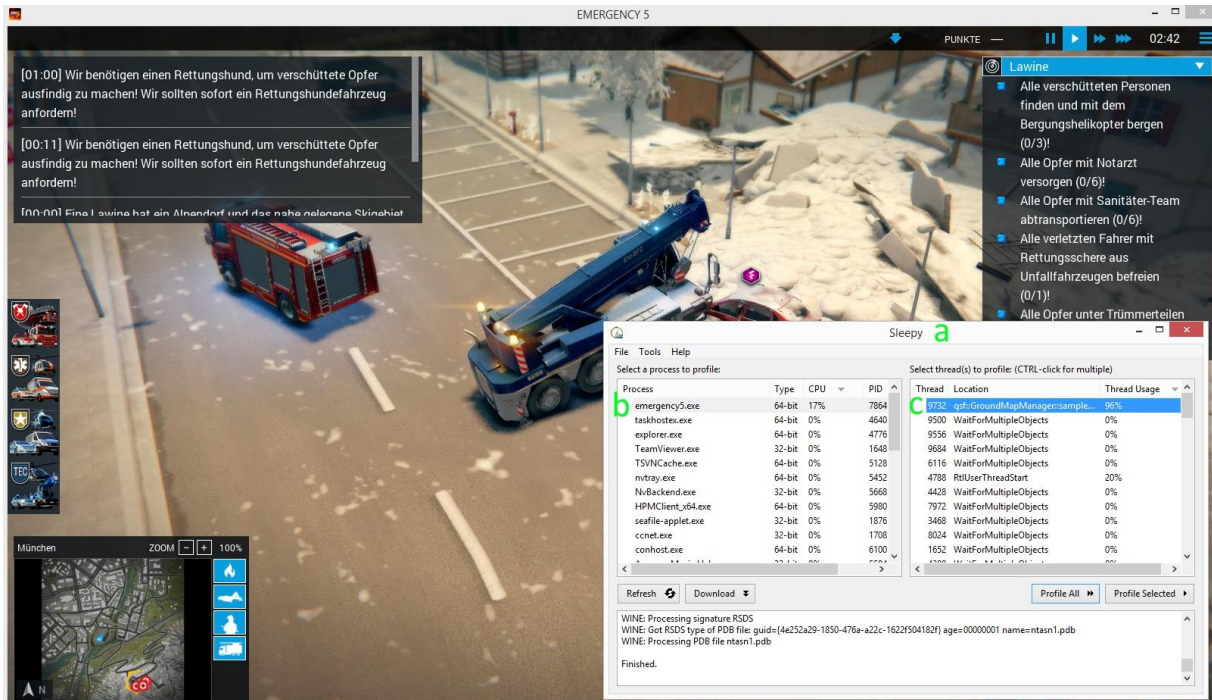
EMERGENCY 5

PUNKTE — 02:42

[01:00] Wir benötigen einen Rettungshund, um verschüttete Opfer ausfindig zu machen! Wir sollten sofort ein Rettungshundefahrzeug anfordern!

[00:11] Wir benötigen einen Rettungshund, um verschüttete Opfer ausfindig zu machen! Wir sollten sofort ein Rettungshundefahrzeug anfordern!

[00:00] Eine Lawine hat ein Alpendorf und das nahe gelegene Skigebiet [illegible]

Lawine

Alle verschütteten Personen finden und mit dem Bergungshelikopter bergen (0/3)!

Alle Opfer mit Notarzt versorgen (0/6)!

Alle Opfer mit Sanitäter-Team abtransportieren (0/6)!

Alle verletzten Fahrer mit Rettungsschere aus Unfallfahrzeugen befreien (0/1)!

Alle Opfer unter Trümmerteilen

TEC

München ZOOM - + 100%

N

Sleepy a

File Tools Help

Select a process to profile:

| Process | Type | CPU | PID |
|---|---|---|---|
| emergency5.exe | 64-bit | 17% | 7864 |
| taskhostex.exe | 64-bit | 0% | 4640 |
| explorer.exe | 64-bit | 0% | 4776 |
| TeamViewer.exe | 32-bit | 0% | 1648 |
| TSVNCache.exe | 64-bit | 0% | 5128 |
| nvtray.exe | 64-bit | 0% | 5452 |
| NvBackend.exe | 32-bit | 0% | 5668 |
| HPMClient_x64.exe | 64-bit | 0% | 5980 |
| seafile-applet.exe | 32-bit | 0% | 1876 |
| ccnet.exe | 32-bit | 0% | 1708 |
| conhost.exe | 64-bit | 0% | 6100 |

b

Select thread(s) to profile: (CTRL-click for multiple)

| Thread | Location | Thread Usage |
|---|---|---|
| 9732 | qsf::GroundMapManager::sample... | 96% |
| 9500 | WaitForMultipleObjects | 0% |
| 9556 | WaitForMultipleObjects | 0% |
| 9684 | WaitForMultipleObjects | 0% |
| 6116 | WaitForMultipleObjects | 0% |
| 4788 | RtlUserThreadStart | 20% |
| 4428 | WaitForMultipleObjects | 0% |
| 7972 | WaitForMultipleObjects | 0% |
| 3468 | WaitForMultipleObjects | 0% |
| 8024 | WaitForMultipleObjects | 0% |
| 1652 | WaitForMultipleObjects | 0% |

c

Refresh Download Profile All Profile Selected

WINE: Processing signature RSDS
WINE: Got RSDS type of PDB file: guid={4e252a29-1850-476a-a22c-1622f504182f} age=00000001 name=ntasn1.pdb
WINE: Processing PDB file ntasn1.pdb

Finished.